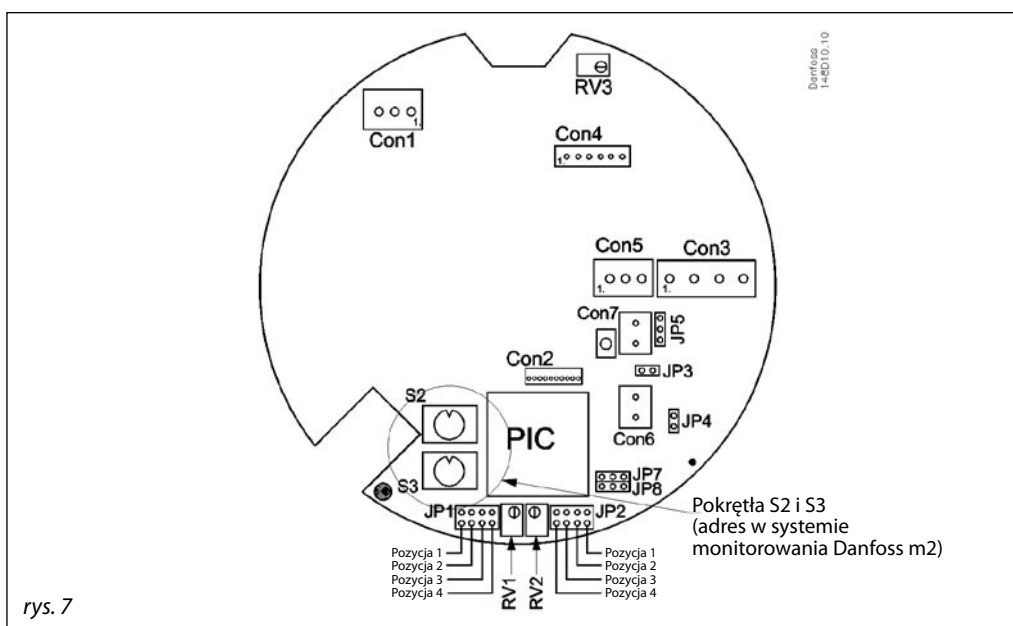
Danfoss
148D10.10

RV3

Con1

Con4

Con5

Con3

Con7

JP5

Con2

JP3

S2

PIC

Con6

JP4

S3

JP7

JP8

JP1

JP2

Pokrętła S2 i S3 (adres w systemie monitorowania Danfoss m2)

Pozycja 1
Pozycja 2
Pozycja 3
Pozycja 4

RV1

RV2

Pozycja 1
Pozycja 2
Pozycja 3
Pozycja 4

rys. 7